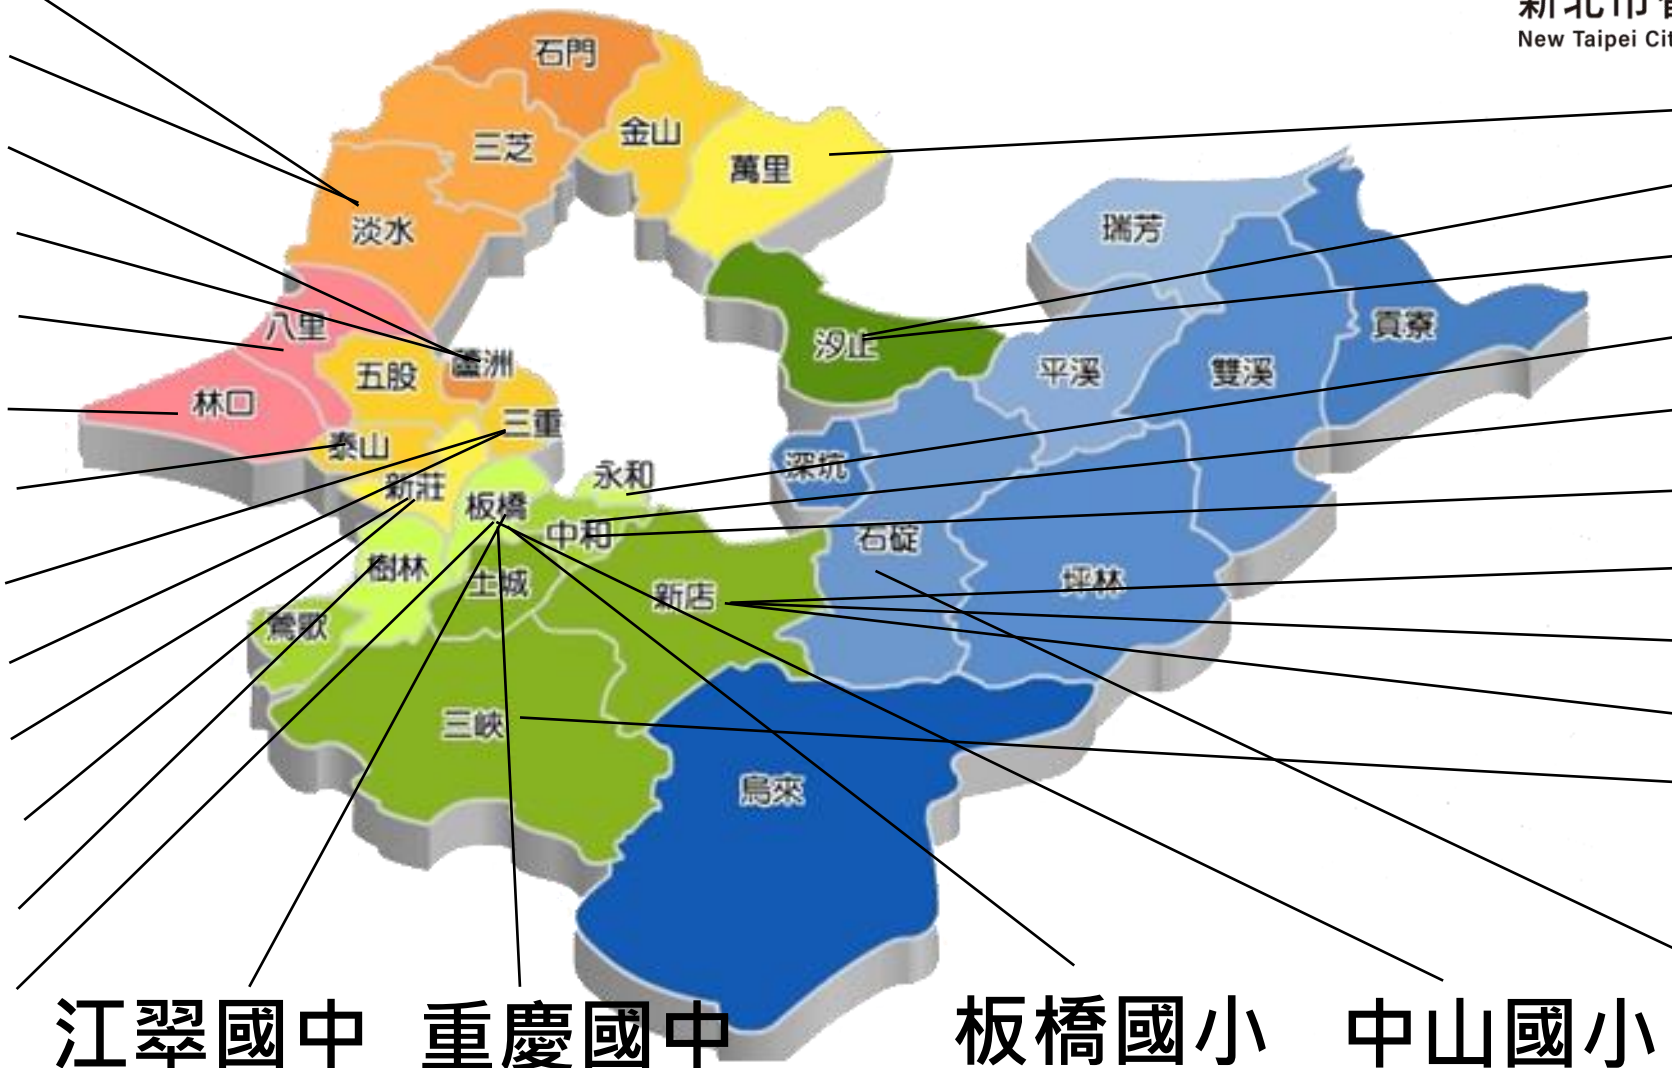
新北市
New Taipei Cit

石門
三芝
金山
萬里
淡水
瑞芳
貢寮
八里
蘆洲
汐止
五股
平溪
雙溪
林口
三重
泰山
深坑
永和
新莊
板橋
中和
石碇
坪林
樹林
土城
新店
鶯歌
三峽
烏來

江翠國中 重慶國中 板橋國小 中山國小